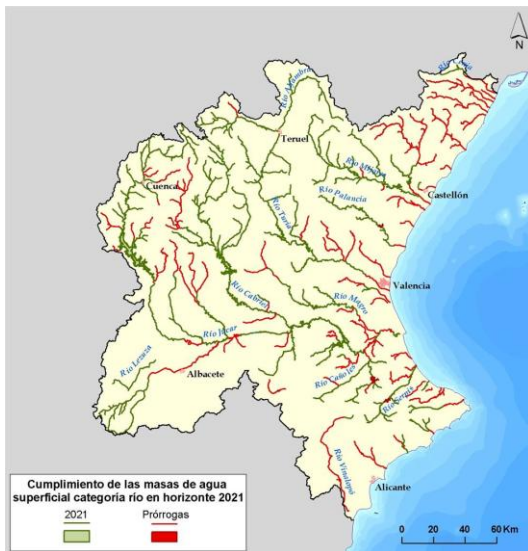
N

Río Alfambra

Río Cenia

Teruel

Río Mijares

Cuenca

Río Palancia

Castellón

Río Turia

Valencia

Río Cabriel

Río Magro

Río Júcar

Río Lezuza

Albacete

Río Cañoles

Río Serpis

Río Vinalopó

Alicante

Cumplimiento de las masas de agua superficial categoría río en horizonte 2021

2021

Prórrogas

0 20 40 60 Km